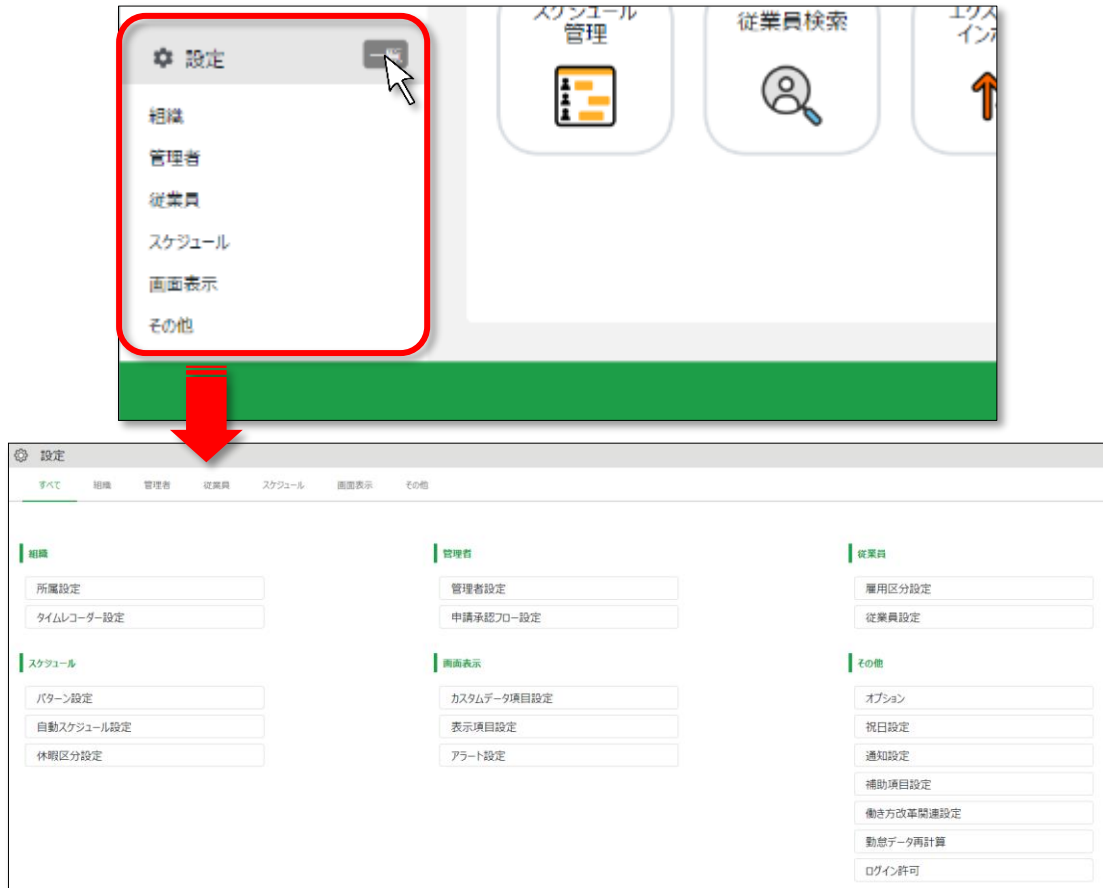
設定

組織

管理者

従業員

スケジュール

画面表示

その他

スケジュール管理

従業員検索

エクス イン

設定

すべて 組織 管理者 従業員 スケジュール 画面表示 その他

組織

所属設定

タイムレコーダー設定

管理者

管理者設定

申請承認フロー設定

従業員

雇用区分設定

従業員設定

スケジュール

パターン設定

自動スケジュール設定

休暇区分設定

画面表示

カスタムデータ項目設定

表示項目設定

アラート設定

その他

オプション

祝日設定

通知設定

補助項目設定

働き方改革関連設定

勤怠データ再計算

ログイン許可